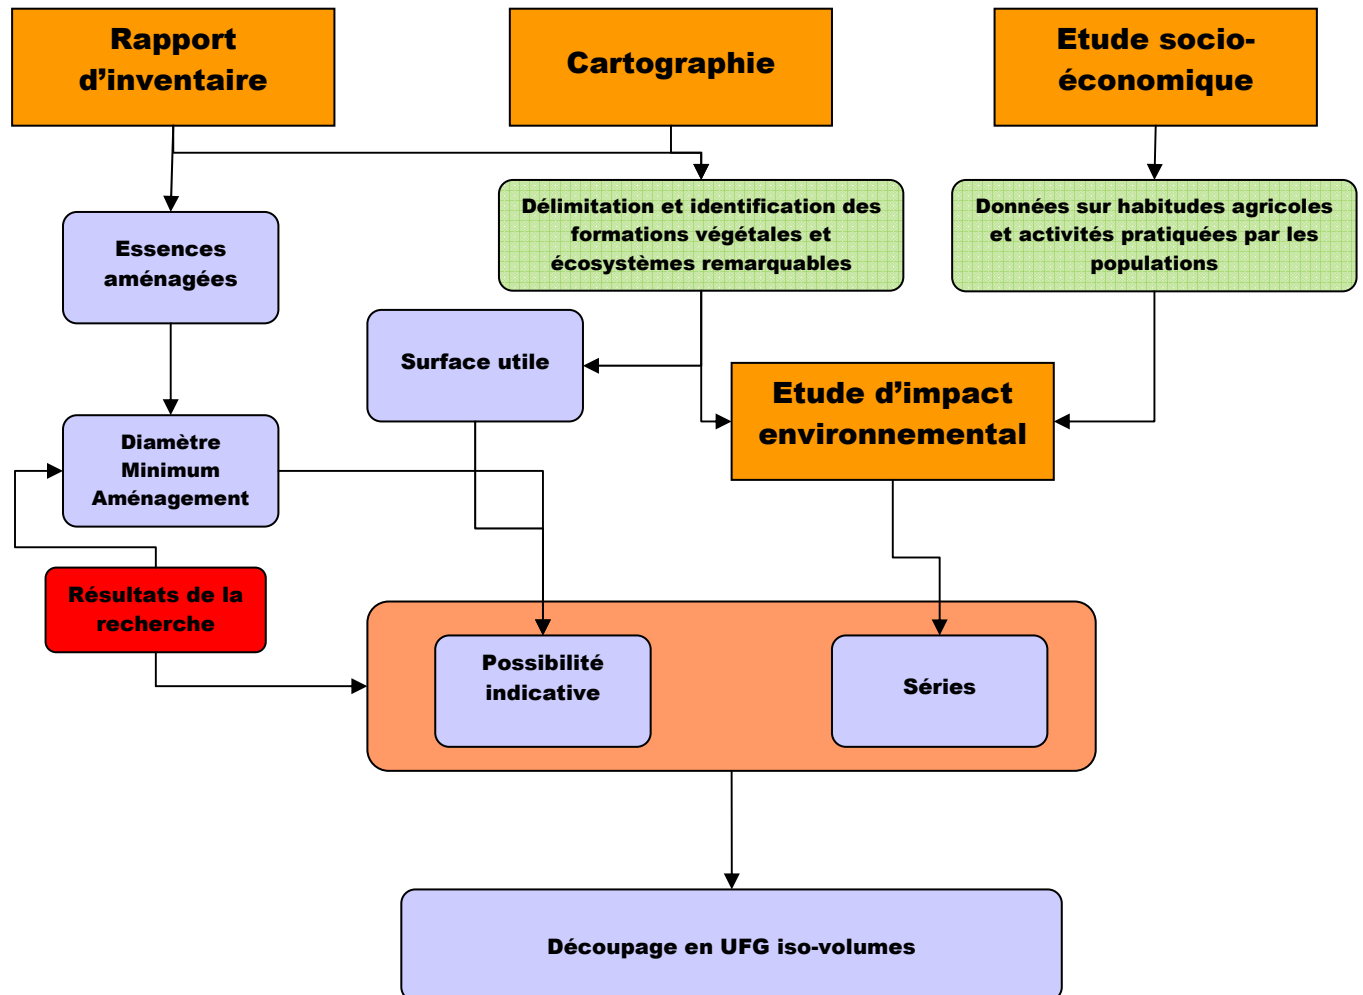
Rapport d’inventaire

Cartographie

Etude socio-économique

Essences aménagées

Délimitation et identification des formations végétales et écosystèmes remarquables

Données sur habitudes agricoles et activités pratiquées par les populations

Surface utile

Etude d’impact environnemental

Diamètre Minimum Aménagement

Résultats de la recherche

Possibilité indicative

Séries

Découpage en UFG iso-volumes